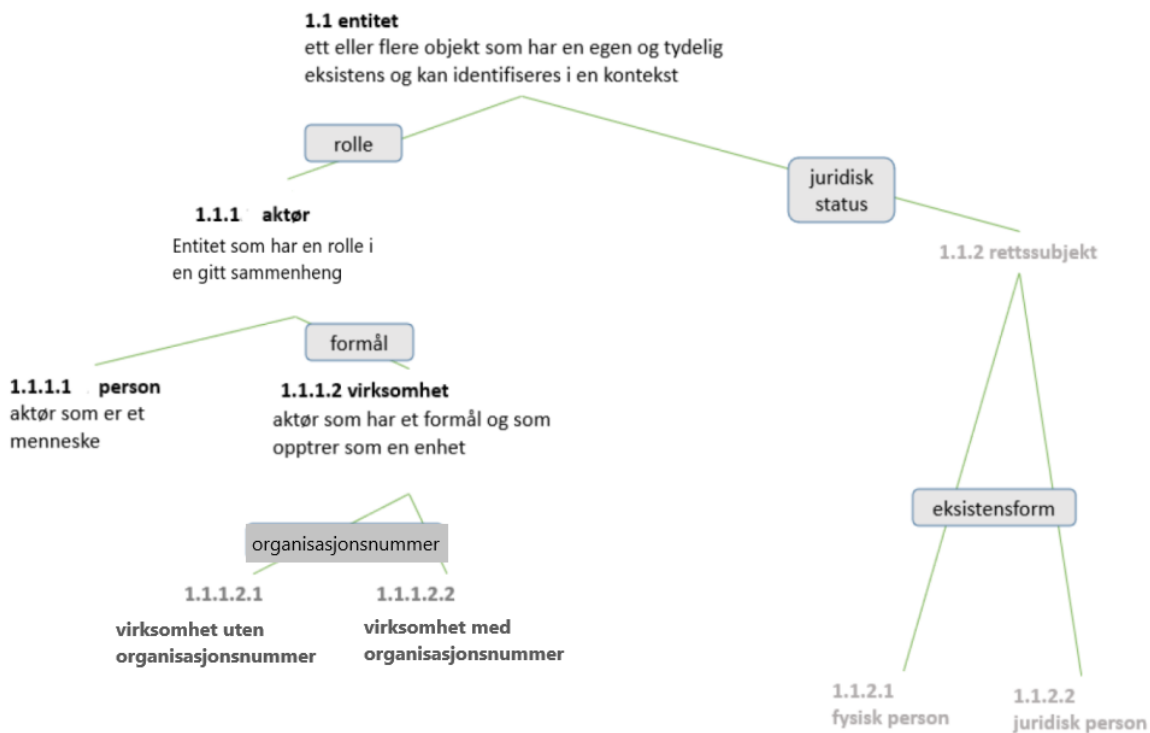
**1.1 entitet**
ett eller flere objekt som har en egen og tydelig eksistens og kan identifiseres i en kontekst

rolle

juridisk status

**1.1.1 aktør**
Entitet som har en rolle i en gitt sammenheng

1.1.2 rettssubjekt

formål

**1.1.1.1 person**
aktør som er et menneske

**1.1.1.2 virksomhet**
aktør som har et formål og som opptrer som en enhet

eksistensform

organisasjonsnummer

1.1.1.2.1
virksomhet uten organisasjonsnummer

1.1.1.2.2
virksomhet med organisasjonsnummer

1.1.2.1
fysisk person

1.1.2.2
juridisk person